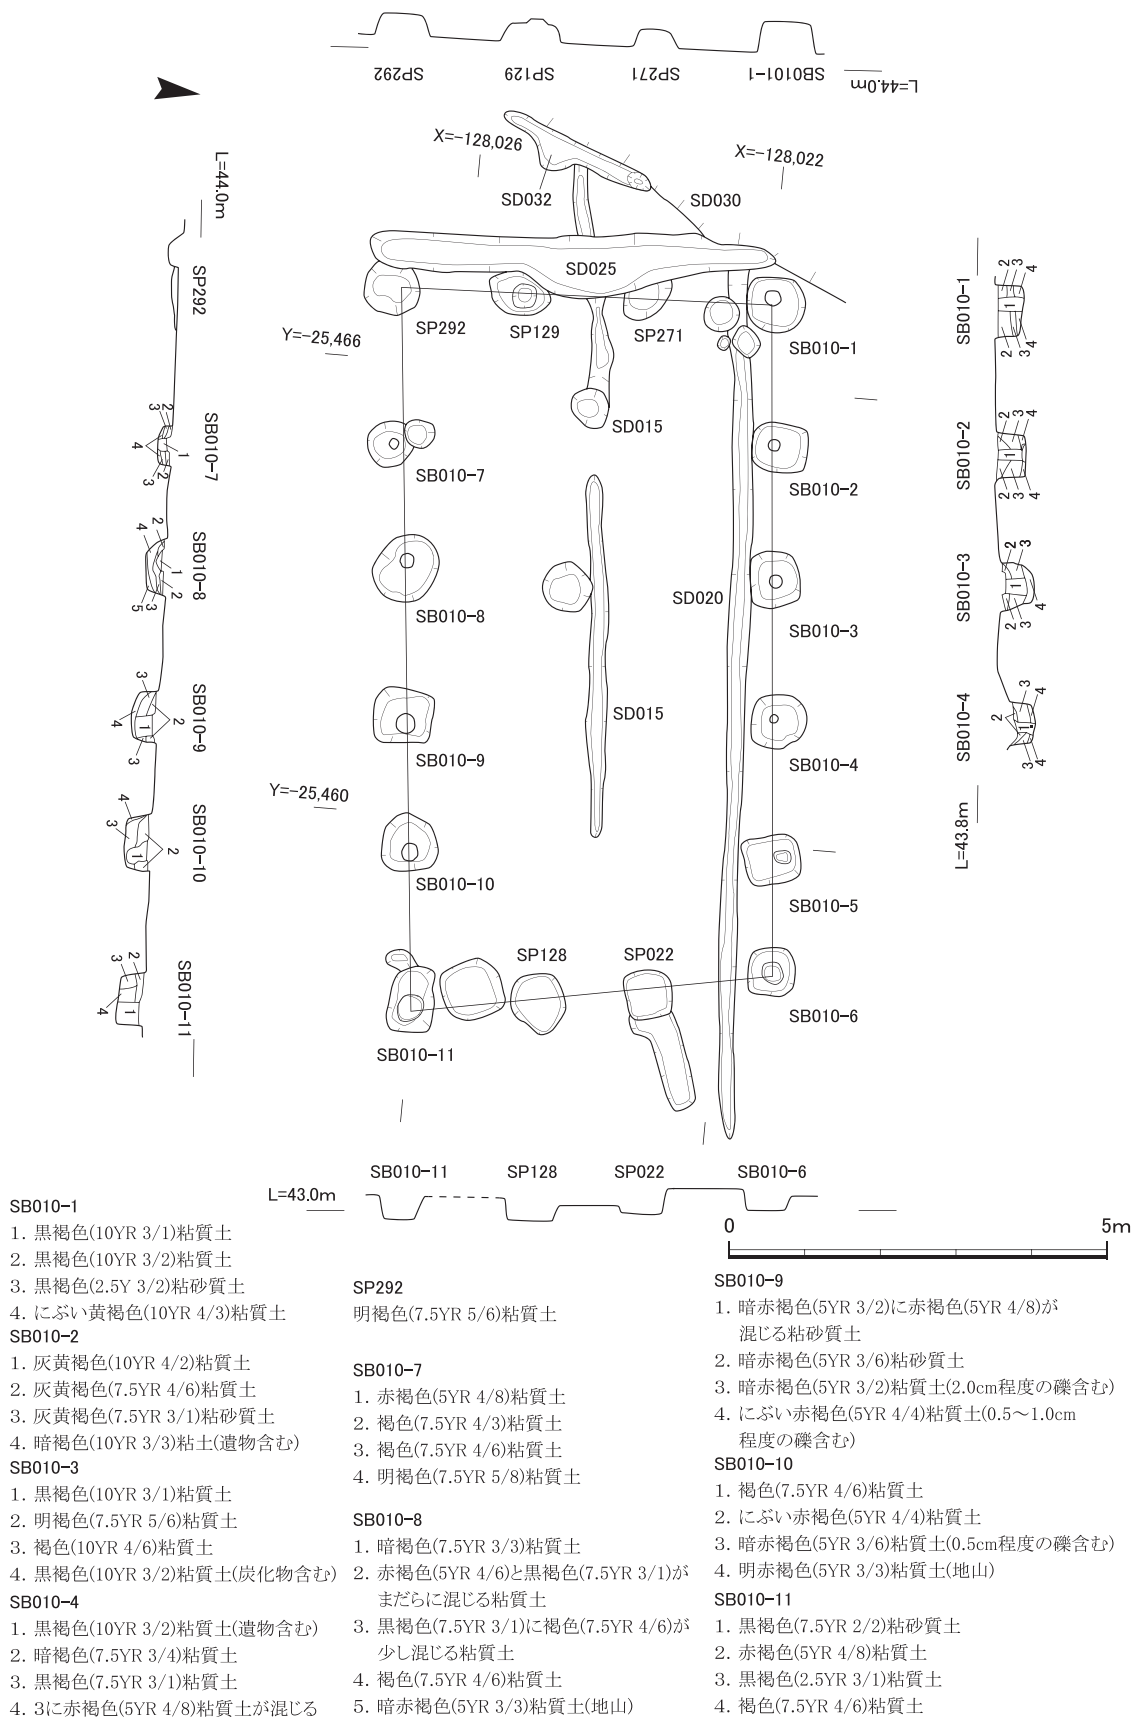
L=44.0m SB0101-1 SP271 SP129 SP292

X=-128,026
X=-128,022
SD032
SD030
SD025
L=44.0m
SP292
SP292
SP129
SP271
Y=-25,466
SB010-1
SD015
SB010-7
SB010-2
SB010-8
SD020
SB010-3
SD015
SB010-9
SB010-4
Y=-25,460
SB010-10
SB010-5
SP128
SP022
SB010-6
SB010-11

SB010-7
SB010-8
SB010-9
SB010-10
SB010-11

SB010-1
SB010-2
SB010-3
SB010-4
L=43.8m

L=43.0m
SB010-11
SP128
SP022
SB010-6

0
5m

SB010-1
1. 黒褐色(10YR 3/1)粘質土
2. 黒褐色(10YR 3/2)粘質土
3. 黒褐色(2.5Y 3/2)粘砂質土
4. にぶい黄褐色(10YR 4/3)粘質土
SB010-2
1. 灰黄褐色(10YR 4/2)粘質土
2. 灰黄褐色(7.5YR 4/6)粘質土
3. 灰黄褐色(7.5YR 3/1)粘砂質土
4. 暗褐色(10YR 3/3)粘土(遺物含む)
SB010-3
1. 黒褐色(10YR 3/1)粘質土
2. 明褐色(7.5YR 5/6)粘質土
3. 褐色(10YR 4/6)粘質土
4. 黒褐色(10YR 3/2)粘質土(炭化物含む)
SB010-4
1. 黒褐色(10YR 3/2)粘質土(遺物含む)
2. 暗褐色(7.5YR 3/4)粘質土
3. 黒褐色(7.5YR 3/1)粘質土
4. 3に赤褐色(5YR 4/8)粘質土が混じる

SP292
明褐色(7.5YR 5/6)粘質土

SB010-7
1. 赤褐色(5YR 4/8)粘質土
2. 褐色(7.5YR 4/3)粘質土
3. 褐色(7.5YR 4/6)粘質土
4. 明褐色(7.5YR 5/8)粘質土

SB010-8
1. 暗褐色(7.5YR 3/3)粘質土
2. 赤褐色(5YR 4/6)と黒褐色(7.5YR 3/1)がまだらに混じる粘質土
3. 黒褐色(7.5YR 3/1)に褐色(7.5YR 4/6)が少し混じる粘質土
4. 褐色(7.5YR 4/6)粘質土
5. 暗赤褐色(5YR 3/3)粘質土(地山)

SB010-9
1. 暗赤褐色(5YR 3/2)に赤褐色(5YR 4/8)が混じる粘砂質土
2. 暗赤褐色(5YR 3/6)粘砂質土
3. 暗赤褐色(5YR 3/2)粘質土(2.0cm程度の礫含む)
4. にぶい赤褐色(5YR 4/4)粘質土(0.5~1.0cm程度の礫含む)
SB010-10
1. 褐色(7.5YR 4/6)粘質土
2. にぶい赤褐色(5YR 4/4)粘質土
3. 暗赤褐色(5YR 3/6)粘質土(0.5cm程度の礫含む)
4. 明赤褐色(5YR 3/3)粘質土(地山)
SB010-11
1. 黒褐色(7.5YR 2/2)粘砂質土
2. 赤褐色(5YR 4/8)粘質土
3. 黒褐色(2.5YR 3/1)粘質土
4. 褐色(7.5YR 4/6)粘質土